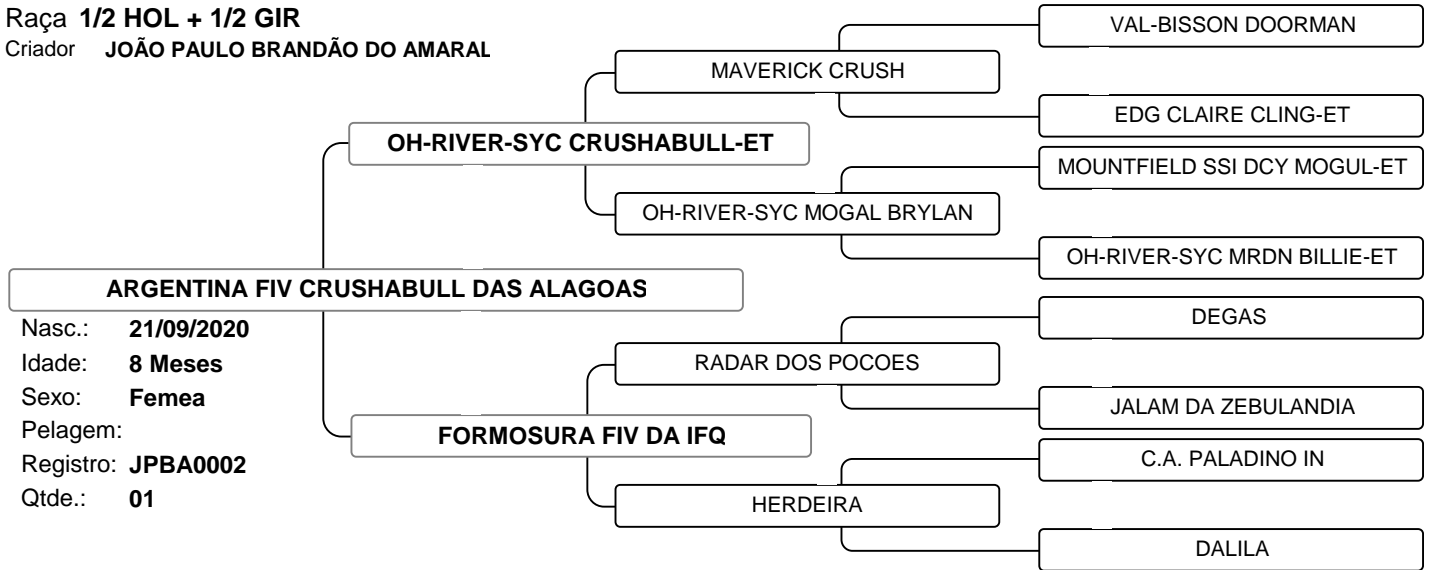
Raça 1/2 HOL + 1/2 GIR
Criador JOÃO PAULO BRANDÃO DO AMARAL

VAL-BISSON DOORMAN

MAVERICK CRUSH

EDG CLAIRE CLING-ET

OH-RIVER-SYC CRUSHABULL-ET

MOUNTFIELD SSI DCY MOGUL-ET

OH-RIVER-SYC MOGAL BRYLAN

OH-RIVER-SYC MRDN BILLIE-ET

ARGENTINA FIV CRUSHABULL DAS ALAGOAS

Nasc.: 21/09/2020
Idade: 8 Meses
Sexo: Femea
Pelagem:
Registro: JPBA0002
Qtde.: 01

DEGAS

RADAR DOS POCOES

JALAM DA ZEBULANDIA

FORMOSURA FIV DA IFQ

C.A. PALADINO IN

HERDEIRA

DALILA